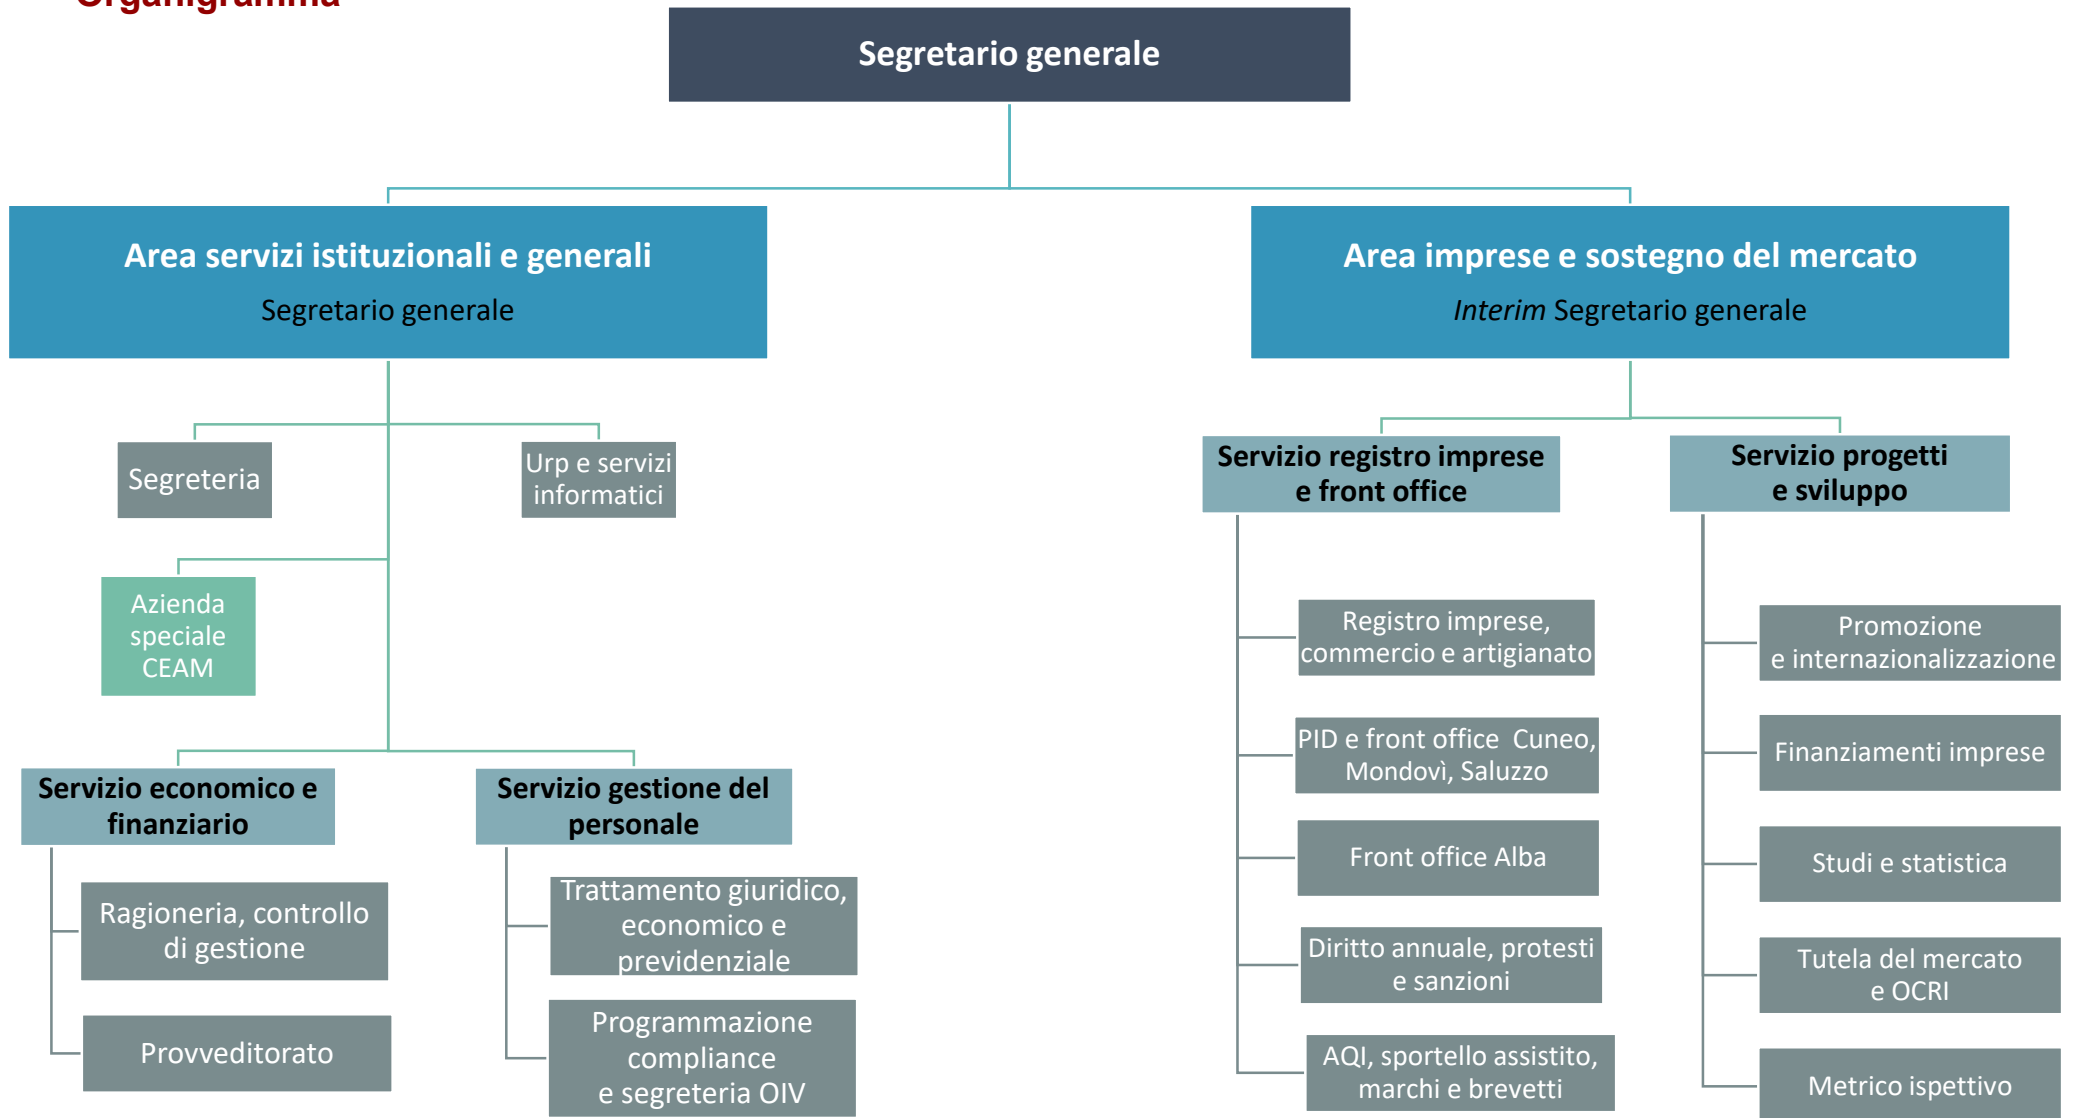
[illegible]

Segretario generale

Area servizi istituzionali e generali
Segretario generale

Segreteria

Urp e servizi informatici

Azienda speciale CEAM

Servizio economico e finanziario

Ragioneria, controllo di gestione

Provveditorato

Servizio gestione del personale

Trattamento giuridico, economico e previdenziale

Programmazione compliance e segreteria OIV

Area imprese e sostegno del mercato
*Interim* Segretario generale

Servizio registro imprese e front office

Registro imprese, commercio e artigianato

PID e front office Cuneo, Mondovì, Saluzzo

Front office Alba

Diritto annuale, protesti e sanzioni

AQI, sportello assistito, marchi e brevetti

Servizio progetti e sviluppo

Promozione e internazionalizzazione

Finanziamenti imprese

Studi e statistica

Tutela del mercato e OCRI

Metrico ispettivo